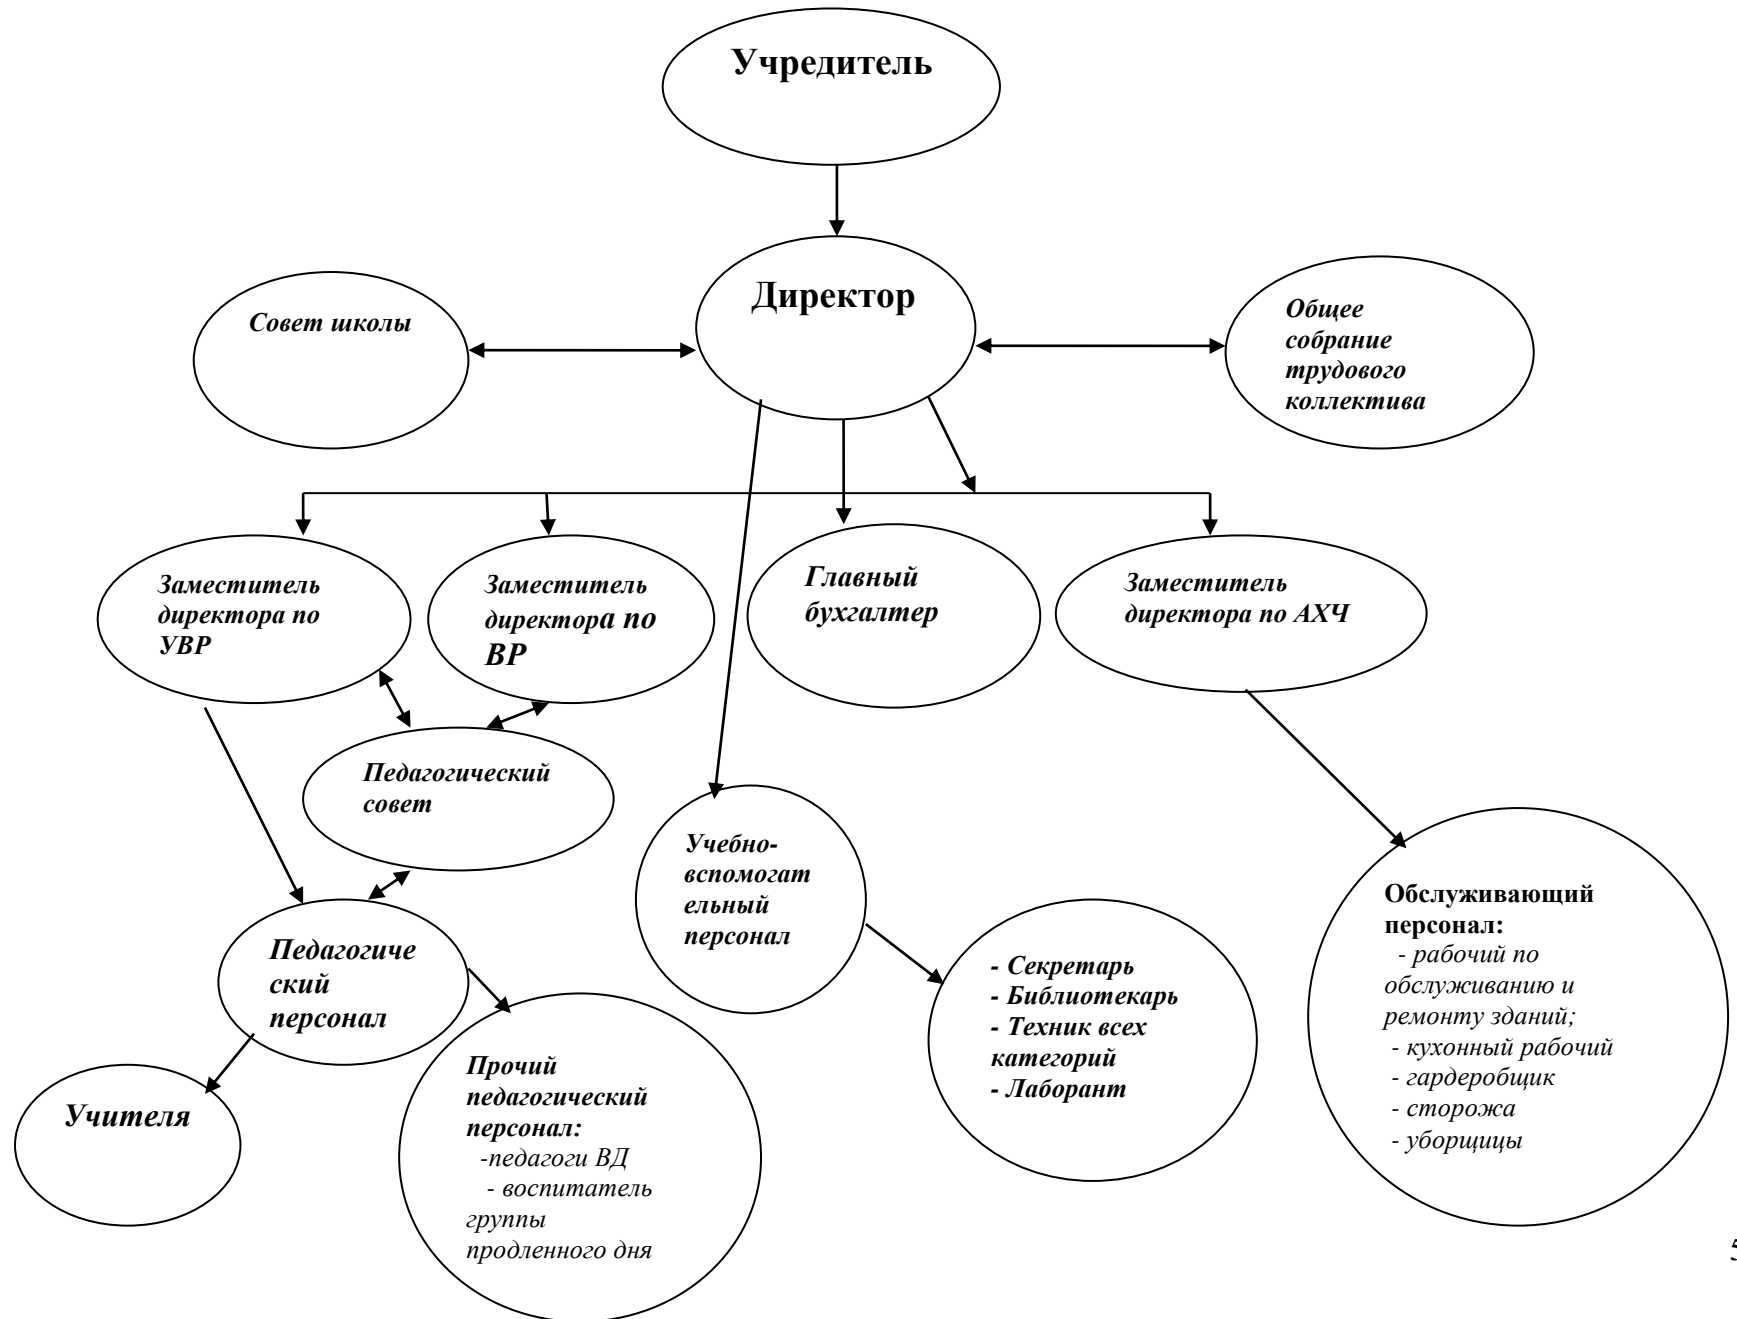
Учредитель

Директор

Совет школы

Общее собрание трудового коллектива

Заместитель директора по УВР

Заместитель директора по ВР

Главный бухгалтер

Заместитель директора по АХЧ

Педагогический совет

Учебно-вспомогательный персонал

Педагогический персонал

- Секретарь
- Библиотекарь
- Техник всех категорий
- Лаборант

Обслуживающий персонал:
- рабочий по обслуживанию и ремонту зданий;
- кухонный рабочий
- гардеробщик
- сторожа
- уборщицы

Учителя

Прочий педагогический персонал:
-педагоги ВД
- воспитатель группы продленного дня

5